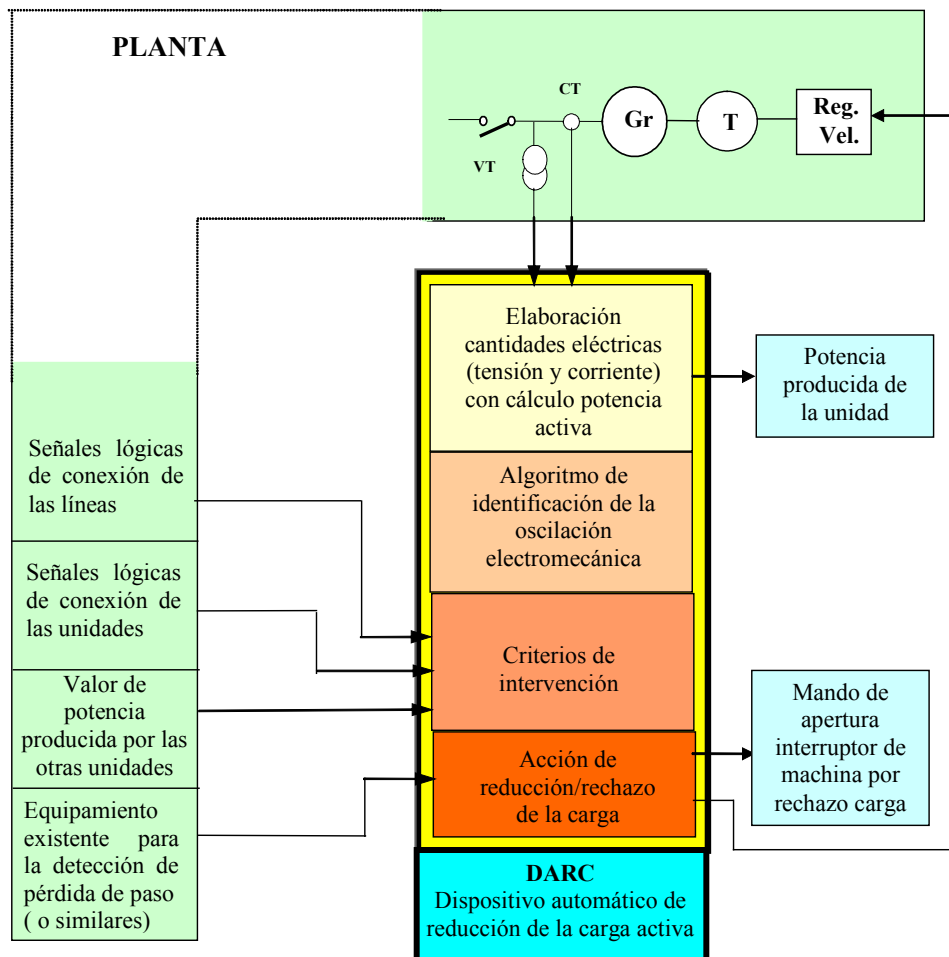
PLANTA

CT

Gr

T

Reg. Vel.

VT

Elaboración cantidades eléctricas (tensión y corriente) con cálculo potencia activa

Potencia producida de la unidad

Algoritmo de identificación de la oscilación electromecánica

Señales lógicas de conexión de las líneas

Señales lógicas de conexión de las unidades

Criterios de intervención

Valor de potencia producida por las otras unidades

Mando de apertura interruptor de machina por rechazo carga

Acción de reducción/rechazo de la carga

Equipamiento existente para la detección de pérdida de paso ( o similares)

DARC
Dispositivo automático de reducción de la carga activa